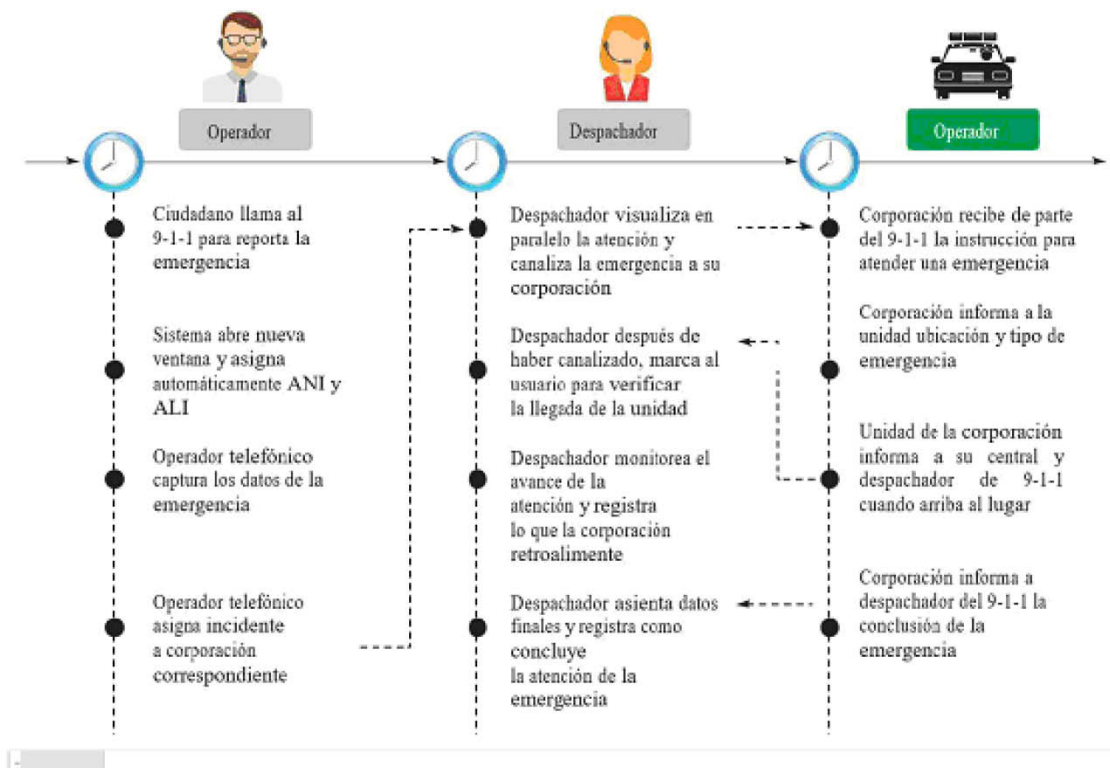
Operador

Despachador

Operador

Ciudadano llama al 9-1-1 para reporta la emergencia

Sistema abre nueva ventana y asigna automáticamente ANI y ALI

Operador telefónico captura los datos de la emergencia

Operador telefónico asigna incidente a corporación correspondiente

Despachador visualiza en paralelo la atención y canaliza la emergencia a su corporación

Despachador después de haber canalizado, marca al usuario para verificar la llegada de la unidad

Despachador monitorea el avance de la atención y registra lo que la corporación retroalimente

Despachador asienta datos finales y registra como concluye la atención de la emergencia

Corporación recibe de parte del 9-1-1 la instrucción para atender una emergencia

Corporación informa a la unidad ubicación y tipo de emergencia

Unidad de la corporación informa a su central y despachador de 9-1-1 cuando arriba al lugar

Corporación informa a despachador del 9-1-1 la conclusión de la emergencia